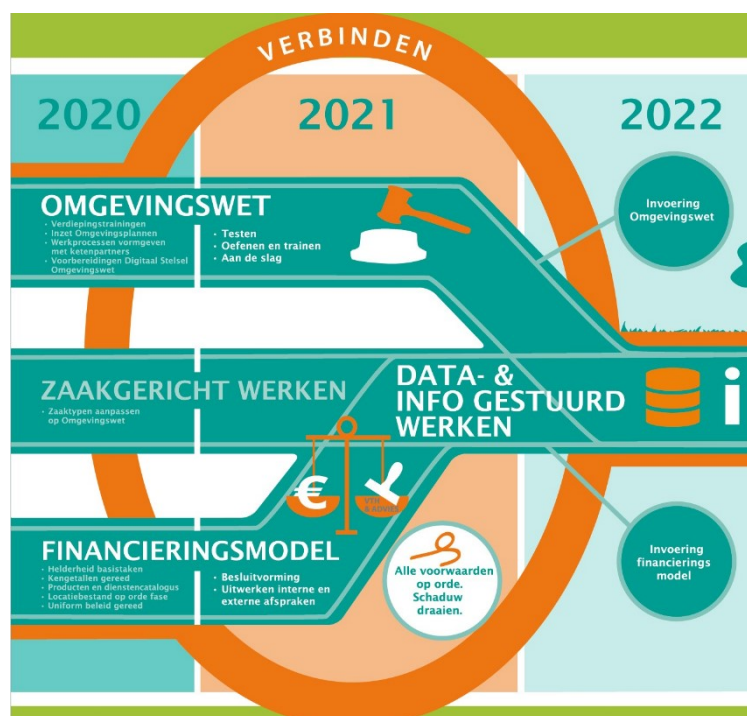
VERBINDEN

2020

2021

2022

OMGEVINGSWET

- Verdiepingstrainingen
- Inzet Omgevingsplannen
- Werkprocessen vormgeven met ketenpartners
- Voorbereidingen Digitaal Stelsel Omgevingswet

- Testen
- Oefenen en trainen
- Aan de slag

Invoering Omgevingswet

ZAAKGERICHT WERKEN

- Zaaktypen aanpassen op Omgevingswet

DATA- & INFO GESTUURD WERKEN

i

€

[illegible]

FINANCIERINGSMODEL

- Helderheid basistaken
- Kengetallen gereed
- Producten en dienstencatalogus
- Locatiebestand op orde fase
- Uniform beleid gereed

- Besluitvorming
- Uitwerken interne en externe afspraken

Alle voorwaarden op orde. Schaduw draaien.

Invoering financierings model